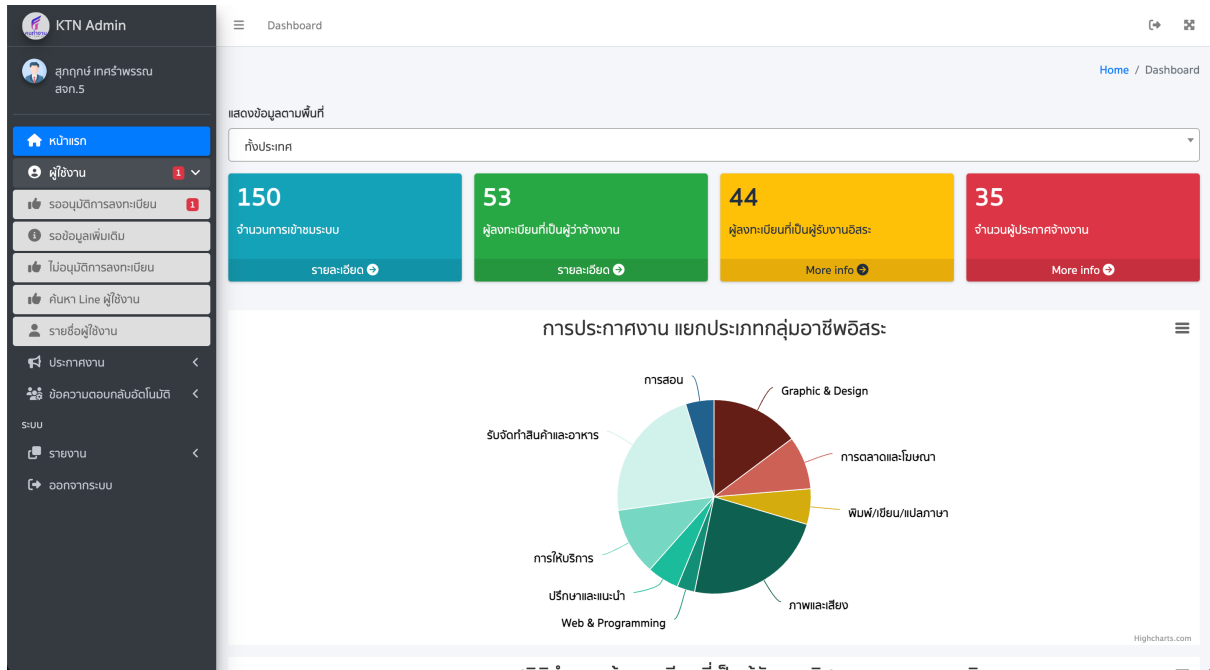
KTN Admin

สุกฤกษ์ เทศร้าพรรณ
สงก.5

หน้าแรก
ผู้ใช้งาน 1
รออนุมัติการลงทะเบียน 1
รอข้อมูลเพิ่มเติม
ไม่อนุมัติการลงทะเบียน
ค้นหา Line ผู้ใช้งาน
รายชื่อผู้ใช้งาน
ประกาศงาน
ข้อความตอบกลับอัตโนมัติ
ระบบ
รายงาน
ออกจากระบบ

Dashboard

Home / Dashboard

แสดงข้อมูลตามพื้นที่

ทั้งประเทศ

150
จำนวนการเข้าชมระบบ
รายละเอียด

53
ผู้ลงทะเบียนที่เป็นผู้ว่าจ้างงาน
รายละเอียด

44
ผู้ลงทะเบียนที่เป็นผู้รับงานอิสระ
More info

35
จำนวนผู้ประกาศจ้างงาน
More info

การประกาศงาน แยกประเภทกลุ่มอาชีพอิสระ

การสอน
Graphic & Design
รับจัดทำสินค้าและอาหาร
การตลาดและโฆษณา
พิมพ์/เขียน/แปลภาษา
การให้บริการ
ปรึกษาและแนะนำ
Web & Programming
ภาพและเสียง

Highcharts.com